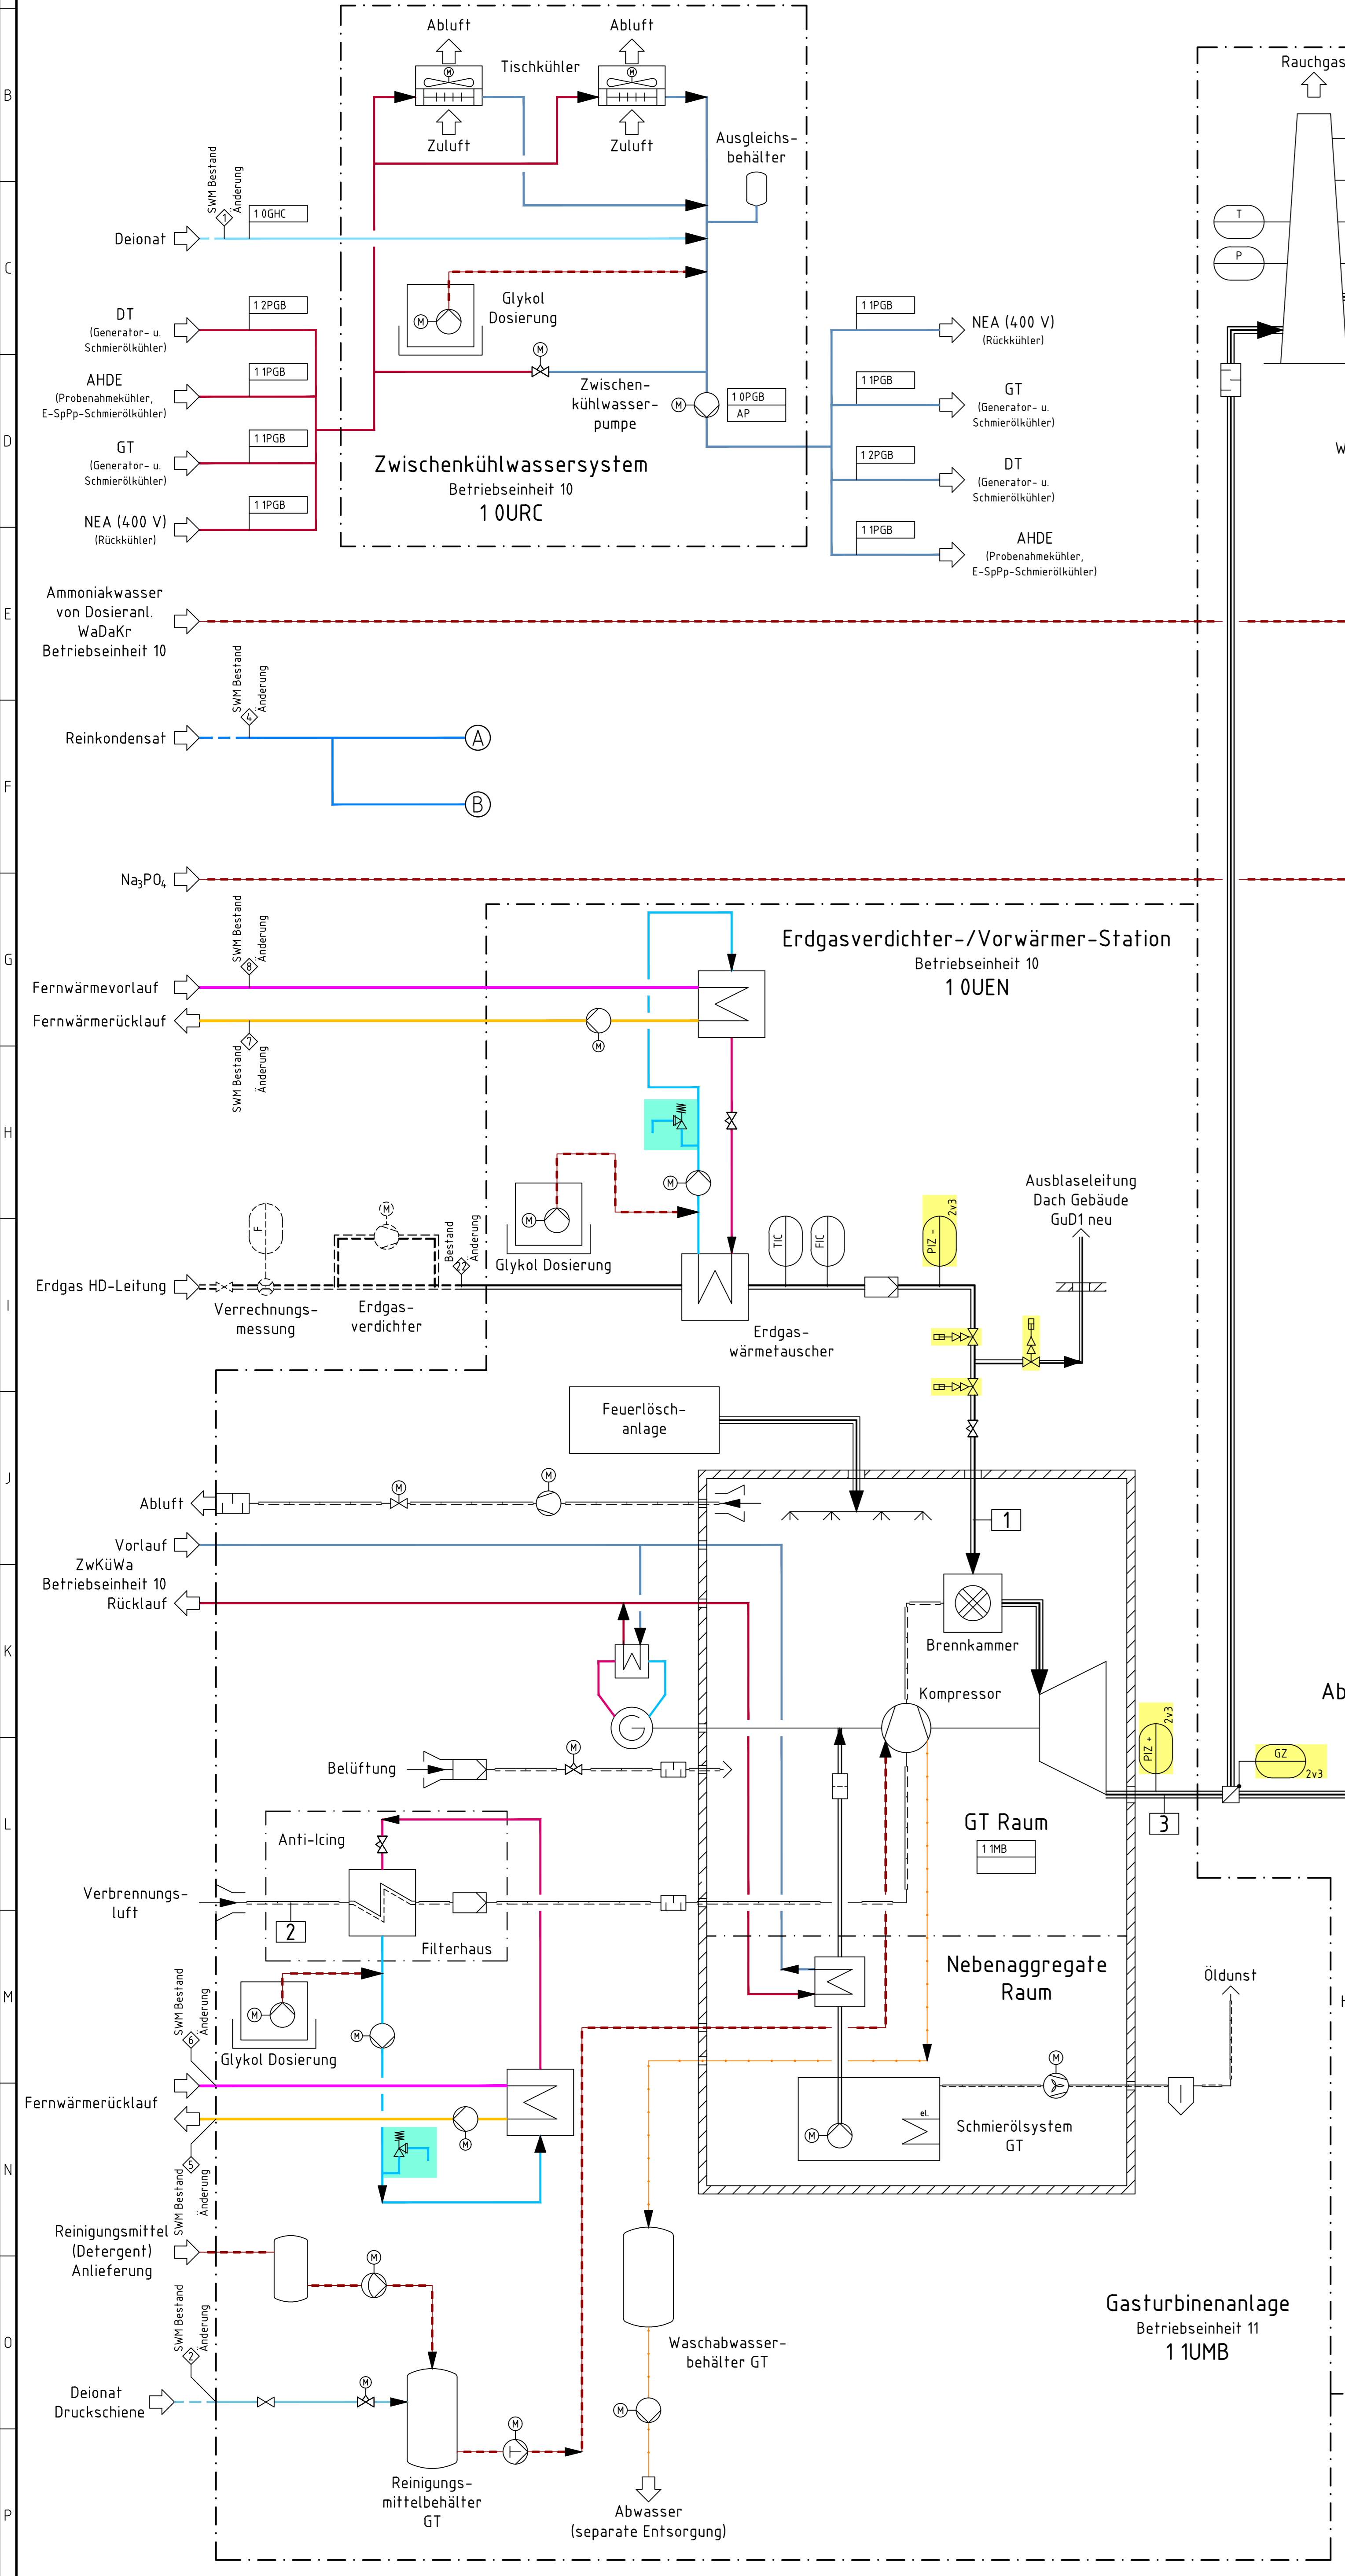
B
C
D
E
F
G
H
I
J
K
L
M
N
O
P

Abluft
Abluft
Tischkühler
Zuluft
Zuluft
Ausgleichs-behälter
Rauchgas

SWM Bestand
Änderung
1
1 0GHC
Deionat

T
P

1 2PGB
DT
(Generator- u. Schmierölkühler)
Glykol Dosierung

1 1PGB
AHDE
(Probenahmekühler, E-SpPp-Schmierölkühler)
Zwischen-kühlwasser-pumpe
1 0PGB
AP

1 1PGB
GT
(Generator- u. Schmierölkühler)

1 1PGB
NEA (400 V)
(Rückkühler)

Zwischenkühlwassersystem
Betriebseinheit 10
1 0URC

1 1PGB
NEA (400 V)
(Rückkühler)
1 1PGB
GT
(Generator- u. Schmierölkühler)
1 2PGB
DT
(Generator- u. Schmierölkühler)
1 1PGB
AHDE
(Probenahmekühler, E-SpPp-Schmierölkühler)

W

Ammoniakwasser von Dosieranl. WaDaKr Betriebseinheit 10

SWM Bestand
Änderung
4
Reinkondensat
A
B

$Na_3PO_4$

SWM Bestand
Änderung
8
Fernwärmevorlauf
Fernwärmerücklauf
7
SWM Bestand
Änderung

Erdgasverdichter-/Vorwärmer-Station
Betriebseinheit 10
1 0UEN

Glykol Dosierung
TIC
FIC
PIZ -
2v3
Ausblaseleitung Dach Gebäude GuD1 neu

F
Bestand
Änderung
22
Erdgas HD-Leitung
Verrechnungs-messung
Erdgas-verdichter
Erdgas-wärmetauscher

Feuerlösch-anlage

Abluft
Vorlauf
ZwKüWa
Betriebseinheit 10
Rücklauf
1
Brennkammer
Kompressor
Ab

Belüftung
PIZ +
2v3
GZ
2v3
3
GT Raum
1 1MB

Anti-Icing
Verbrennungs-luft
2
Filterhaus

SWM Bestand
Änderung
6
Glykol Dosierung
Nebenaggregate Raum
Öldunst

Fernwärmerücklauf
5
SWM Bestand
Änderung
el.
Schmierölsystem GT

Reinigungsmittel (Detergent) Anlieferung
SWM Bestand
Änderung
2
Deionat Druckschiene

Waschabwasser-behälter GT
Gasturbinenanlage
Betriebseinheit 11
1 1UMB

Reinigungs-mittelbehälter GT
Abwasser (separate Entsorgung)